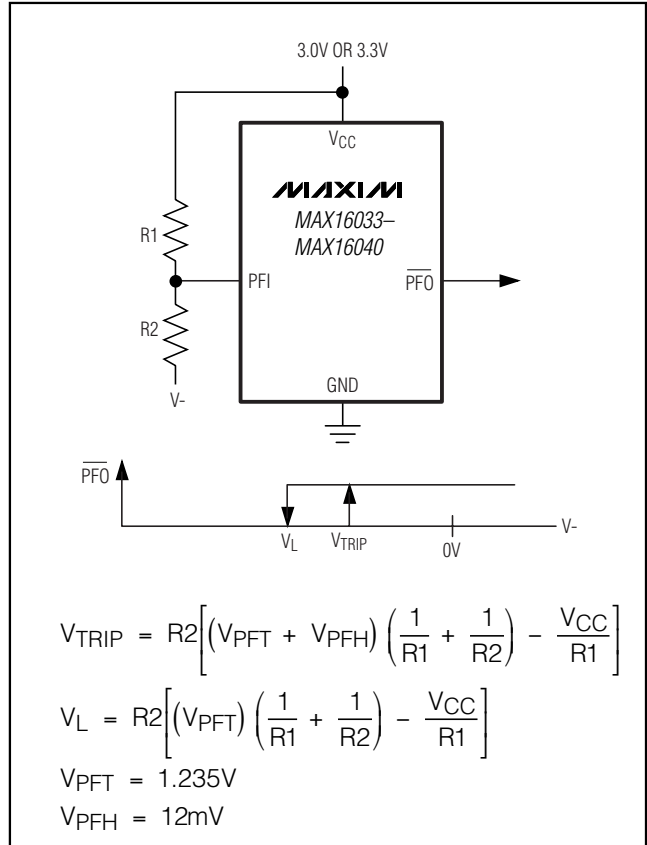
3.0V OR 3.3V

$V_{CC}$

MAXIM

MAX16033–MAX16040

R1

PFI

$\overline{PFO}$

R2

V-

GND

$\overline{PFO}$

$V_L$

$V_{TRIP}$

0V

V-

$V_{TRIP} = R2\left[\left(V_{PFT} + V_{PFH}\right)\left(\frac{1}{R1} + \frac{1}{R2}\right) - \frac{V_{CC}}{R1}\right]$

$V_L = R2\left[\left(V_{PFT}\right)\left(\frac{1}{R1} + \frac{1}{R2}\right) - \frac{V_{CC}}{R1}\right]$

$V_{PFT} = 1.235V$

$V_{PFH} = 12mV$